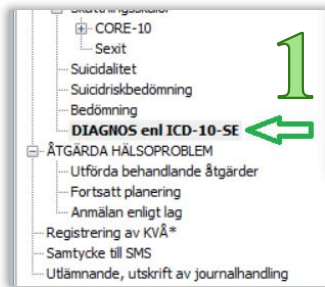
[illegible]
CORE-10
Sexit
Suicidalitet
Suicidriskbedömning
Bedömning
DIAGNOS enl ICD-10-SE
1
ÅTGÄRDA HÄLSOPROBLEM
Utförda behandlande åtgärder
Fortsatt planering
Anmälan enligt lag
Registrering av KVÅ*
Samtycke till SMS
Utlämnande, utskrift av journalhandling